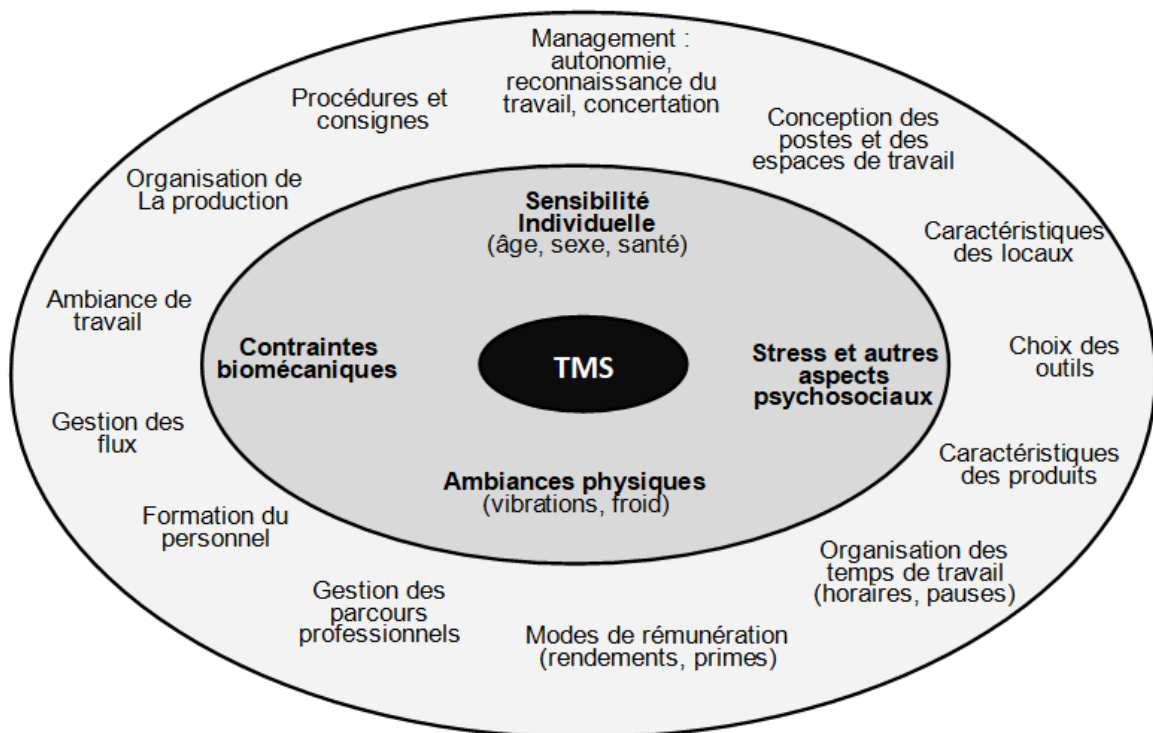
Management : autonomie, reconnaissance du travail, concertation

Procédures et consignes

Conception des postes et des espaces de travail

Organisation de La production

Sensibilité Individuelle (âge, sexe, santé)

Caractéristiques des locaux

Ambiance de travail

Contraintes biomécaniques

TMS

Stress et autres aspects psychosociaux

Choix des outils

Gestion des flux

Caractéristiques des produits

Ambiances physiques (vibrations, froid)

Formation du personnel

Organisation des temps de travail (horaires, pauses)

Gestion des parcours professionnels

Modes de rémunération (rendements, primes)